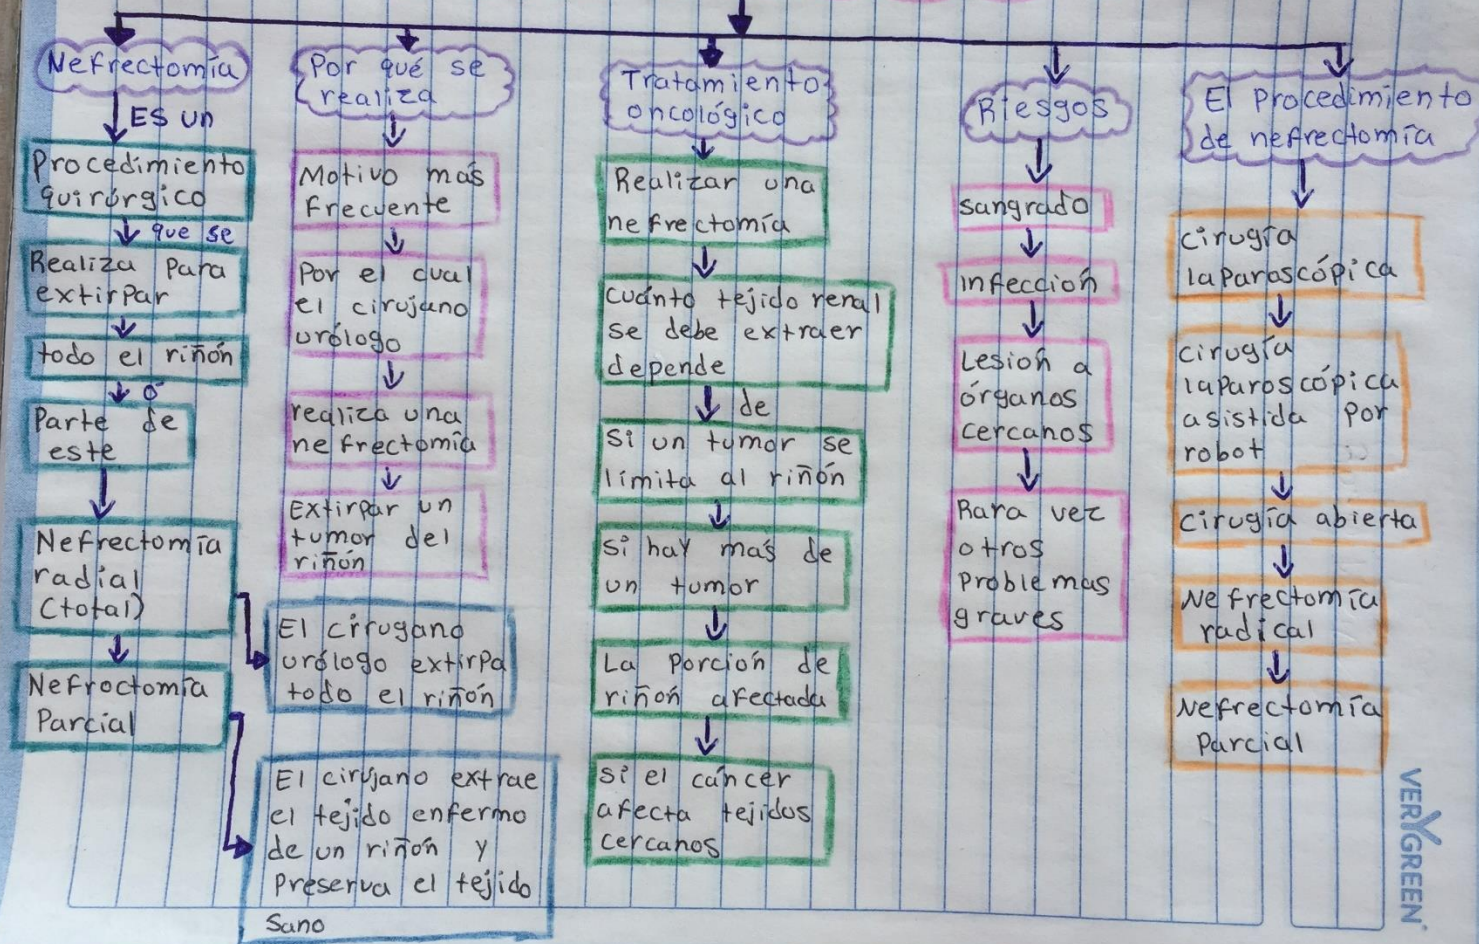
Nefrectomía

ES un

Procedimiento quirórgico

que se

Realiza para extirpar

todo el riñón

o

Parte de este

Nefrectomía radial (total)

Nefroctomía Parcial

Por qué se realiza

Motivo más frecuente

Por el cual el cirujano urólogo

realiza una nefrectomía

Extirpar un tumor del riñón

El cirugano urólogo extirpa todo el riñón

El cirujano extrae el tejido enfermo de un riñón y preserva el tejido Sano

Tratamiento oncológico

Realizar una nefrectomía

cuánto tejido renal se debe extraer depende

de

si un tumor se limita al riñón

si hay más de un tumor

La porción de riñón afectada

si el cáncer afecta tejidos cercanos

Riesgos

sangrado

infección

Lesión a órganos cercanos

Rara vez otros problemas graves

El procedimiento de nefrectomía

cirugía laparoscópica

cirugía laparoscópica asistida por robot

cirugía abierta

Nefrectomía radical

Nefrectomía Parcial

VERYGREEN